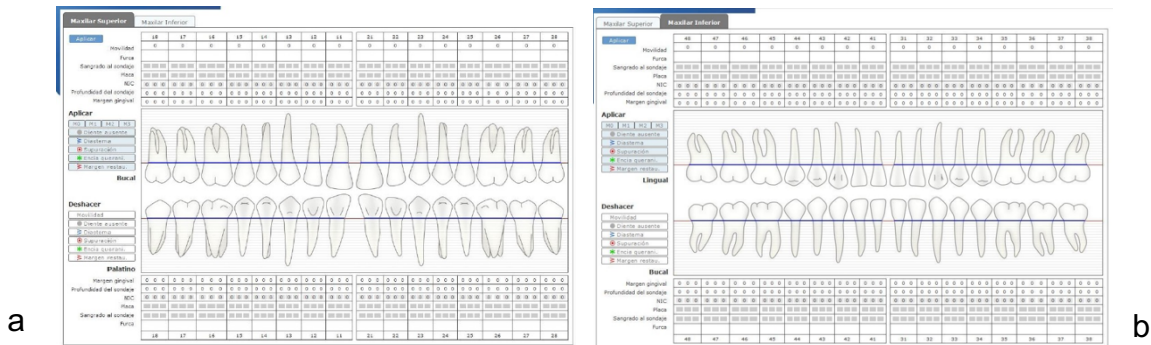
Maxilar Superior | Maxilar Inferior

Aplicar

| | 18 | 17 | 16 | 15 | 14 | 13 | 12 | 11 | 21 | 22 | 23 | 24 | 25 | 26 | 27 | 28 |
|---|---|---|---|---|---|---|---|---|---|---|---|---|---|---|---|---|
| Movilidad | 0 | 0 | 0 | 0 | 0 | 0 | 0 | 0 | 0 | 0 | 0 | 0 | 0 | 0 | 0 | 0 |
| Furca | | | | | | | | | | | | | | | | |
| Sangrado al sondaje | | | | | | | | | | | | | | | | |
| Placa | | | | | | | | | | | | | | | | |
| NIC | | | | | | | | | | | | | | | | |
| Profundidad del sondaje | | | | | | | | | | | | | | | | |
| Margen gingival | | | | | | | | | | | | | | | | |

Aplicar
M0 M1 M2 M3
Diente ausente
Diastema
Supuración
Encía queratinizada
Margen restaurac.

Bucal

Deshacer
Movilidad
Diente ausente
Diastema
Supuración
Encía queratinizada
Margen restaurac.

Palatino

| | | | | | | | | | | | | | | | | |
|---|---|---|---|---|---|---|---|---|---|---|---|---|---|---|---|---|
| Margen gingival | | | | | | | | | | | | | | | | |
| Profundidad del sondaje | | | | | | | | | | | | | | | | |
| NIC | | | | | | | | | | | | | | | | |
| Placa | | | | | | | | | | | | | | | | |
| Sangrado al sondaje | | | | | | | | | | | | | | | | |
| Furca | | | | | | | | | | | | | | | | |
| | 18 | 17 | 16 | 15 | 14 | 13 | 12 | 11 | 21 | 22 | 23 | 24 | 25 | 26 | 27 | 28 |

a

Maxilar Superior | Maxilar Inferior

Aplicar

| | 48 | 47 | 46 | 45 | 44 | 43 | 42 | 41 | 31 | 32 | 33 | 34 | 35 | 36 | 37 | 38 |
|---|---|---|---|---|---|---|---|---|---|---|---|---|---|---|---|---|
| Movilidad | 0 | 0 | 0 | 0 | 0 | 0 | 0 | 0 | 0 | 0 | 0 | 0 | 0 | 0 | 0 | 0 |
| Furca | | | | | | | | | | | | | | | | |
| Sangrado al sondaje | | | | | | | | | | | | | | | | |
| Placa | | | | | | | | | | | | | | | | |
| NIC | | | | | | | | | | | | | | | | |
| Profundidad del sondaje | | | | | | | | | | | | | | | | |
| Margen gingival | | | | | | | | | | | | | | | | |

Aplicar
M0 M1 M2 M3
Diente ausente
Diastema
Supuración
Encía queratinizada
Margen restaurac.

Lingual

Deshacer
Movilidad
Diente ausente
Diastema
Supuración
Encía queratinizada
Margen restaurac.

Bucal

| | | | | | | | | | | | | | | | | |
|---|---|---|---|---|---|---|---|---|---|---|---|---|---|---|---|---|
| Margen gingival | | | | | | | | | | | | | | | | |
| Profundidad del sondaje | | | | | | | | | | | | | | | | |
| NIC | | | | | | | | | | | | | | | | |
| Placa | | | | | | | | | | | | | | | | |
| Sangrado al sondaje | | | | | | | | | | | | | | | | |
| Furca | | | | | | | | | | | | | | | | |
| | 48 | 47 | 46 | 45 | 44 | 43 | 42 | 41 | 31 | 32 | 33 | 34 | 35 | 36 | 37 | 38 |

b